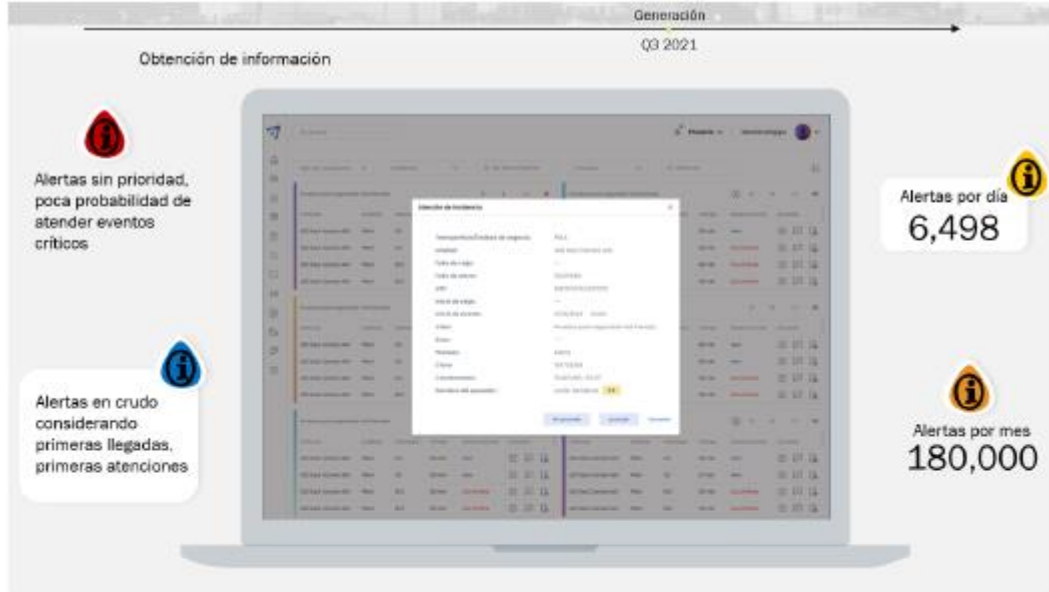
Generación

Q3 2021

Obtención de información

Alertas sin prioridad, poca probabilidad de atender eventos críticos

Alertas en crudo considerando primeras llegadas, primeras atenciones

Alertas por día
6,498

Alertas por mes
180,000

Atención de Incidencia

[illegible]